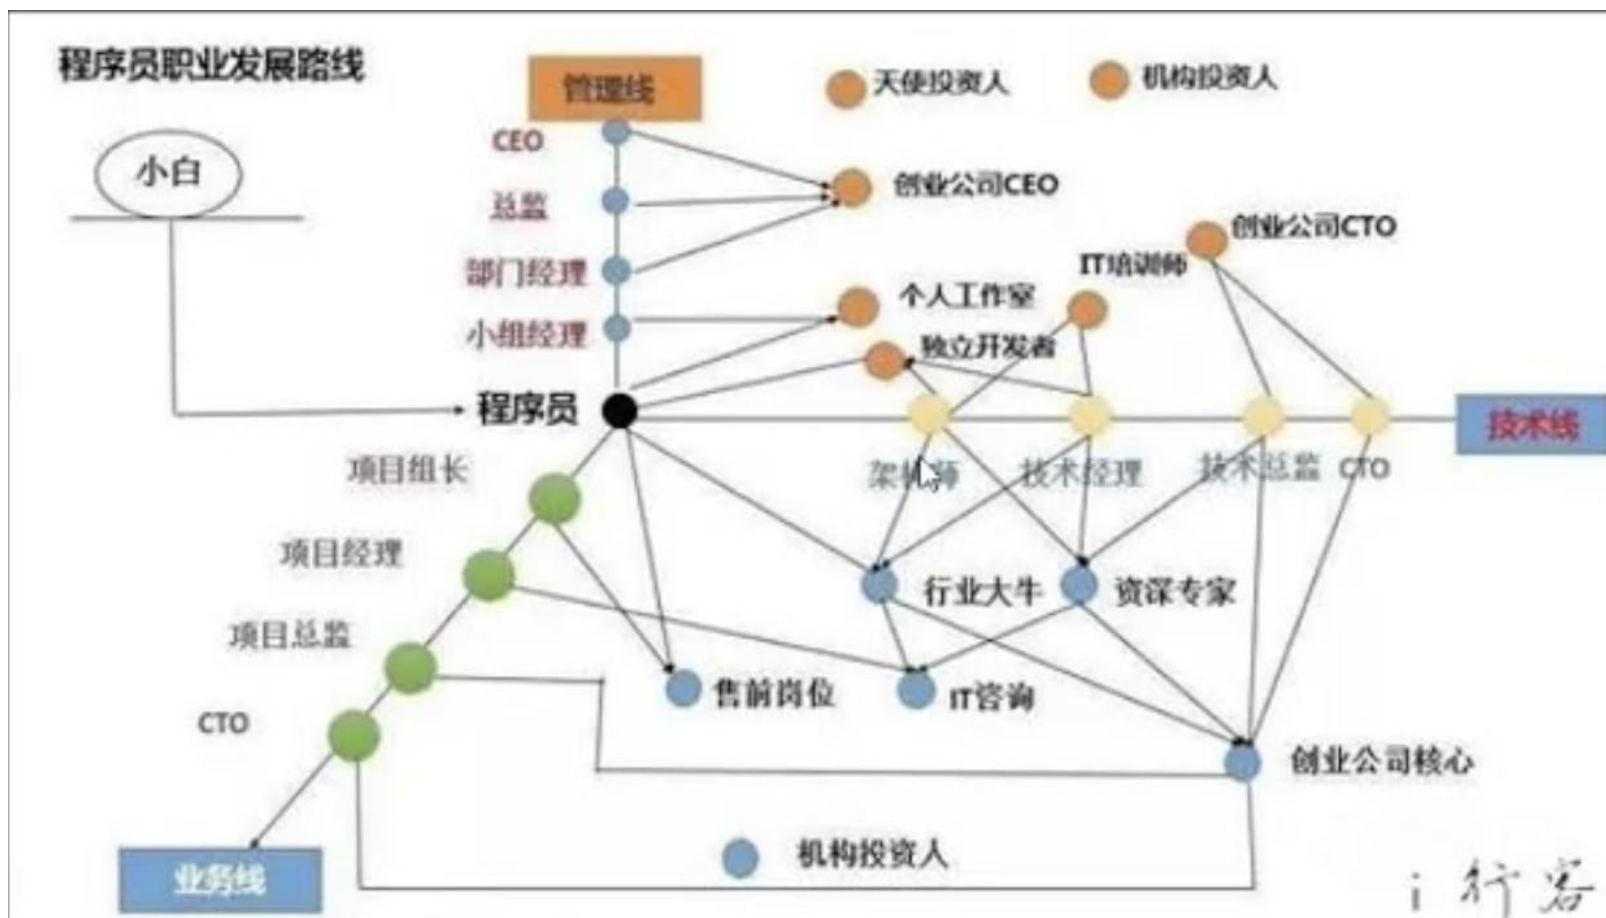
程序员职业发展路线

管理线

天使投资人

机构投资人

小白

CEO

总监

部门经理

小组经理

创业公司CEO

创业公司CTO

IT培训师

个人工作室

独立开发者

程序员

技术线

架构师

技术经理

技术总监

CTO

项目组长

项目经理

项目总监

CTO

行业大牛

资深专家

售前岗位

IT咨询

创业公司核心

业务线

机构投资人

i 行客